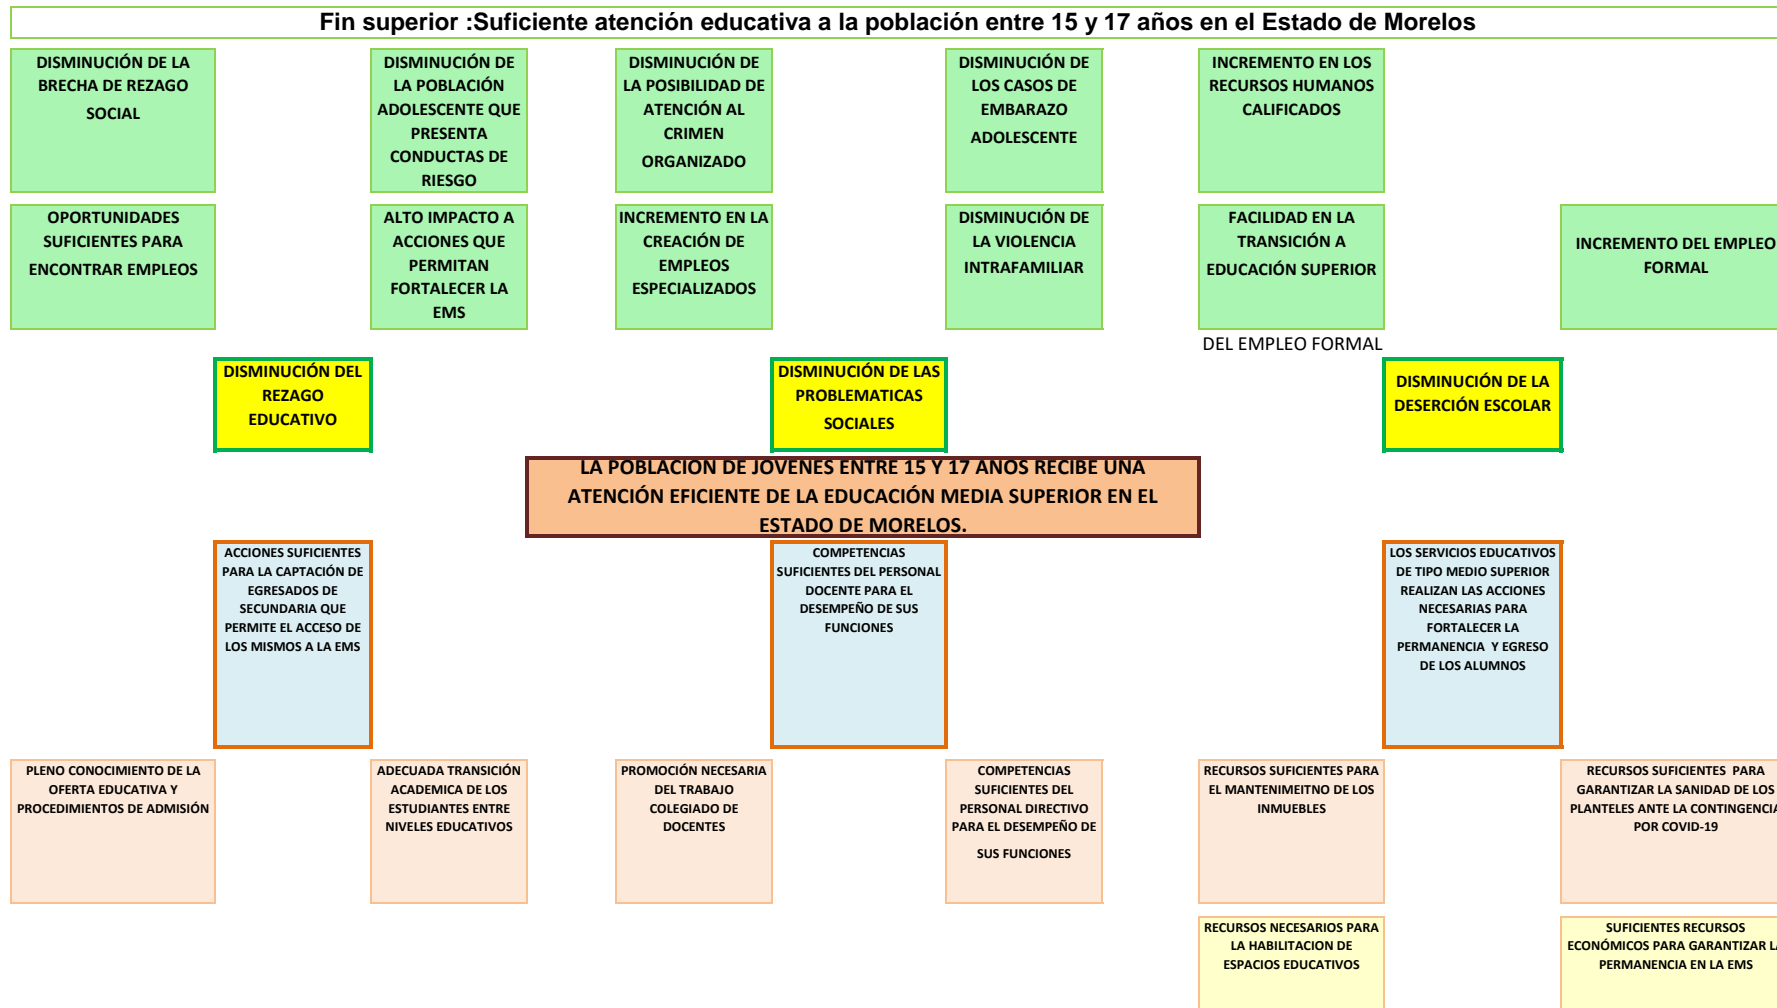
Fin superior :Suficiente atención educativa a la población entre 15 y 17 años en el Estado de Morelos

DISMINUCIÓN DE LA BRECHA DE REZAGO SOCIAL

DISMINUCIÓN DE LA POBLACIÓN ADOLESCENTE QUE PRESENTA CONDUCTAS DE RIESGO

DISMINUCIÓN DE LA POSIBILIDAD DE ATENCIÓN AL CRIMEN ORGANIZADO

DISMINUCIÓN DE LOS CASOS DE EMBARAZO ADOLESCENTE

INCREMENTO EN LOS RECURSOS HUMANOS CALIFICADOS

OPORTUNIDADES SUFICIENTES PARA ENCONTRAR EMPLEOS

ALTO IMPACTO A ACCIONES QUE PERMITAN FORTALECER LA EMS

INCREMENTO EN LA CREACIÓN DE EMPLEOS ESPECIALIZADOS

DISMINUCIÓN DE LA VIOLENCIA INTRAFAMILIAR

FACILIDAD EN LA TRANSICIÓN A EDUCACIÓN SUPERIOR

INCREMENTO DEL EMPLEO FORMAL

DEL EMPLEO FORMAL

DISMINUCIÓN DEL REZAGO EDUCATIVO

DISMINUCIÓN DE LAS PROBLEMATICAS SOCIALES

DISMINUCIÓN DE LA DESERCIÓN ESCOLAR

LA POBLACION DE JOVENES ENTRE 15 Y 17 AÑOS RECIBE UNA ATENCIÓN EFICIENTE DE LA EDUCACIÓN MEDIA SUPERIOR EN EL ESTADO DE MORELOS.

ACCIONES SUFICIENTES PARA LA CAPTACIÓN DE EGRESADOS DE SECUNDARIA QUE PERMITE EL ACCESO DE LOS MISMOS A LA EMS

COMPETENCIAS SUFICIENTES DEL PERSONAL DOCENTE PARA EL DESEMPEÑO DE SUS FUNCIONES

LOS SERVICIOS EDUCATIVOS DE TIPO MEDIO SUPERIOR REALIZAN LAS ACCIONES NECESARIAS PARA FORTALECER LA PERMANENCIA Y EGRESO DE LOS ALUMNOS

PLENO CONOCIMIENTO DE LA OFERTA EDUCATIVA Y PROCEDIMIENTOS DE ADMISIÓN

ADECUADA TRANSICIÓN ACADEMICA DE LOS ESTUDIANTES ENTRE NIVELES EDUCATIVOS

PROMOCIÓN NECESARIA DEL TRABAJO COLEGIADO DE DOCENTES

COMPETENCIAS SUFICIENTES DEL PERSONAL DIRECTIVO PARA EL DESEMPEÑO DE SUS FUNCIONES

RECURSOS SUFICIENTES PARA EL MANTENIMIEITNO DE LOS INMUEBLES

RECURSOS SUFICIENTES PARA GARANTIZAR LA SANIDAD DE LOS PLANTELES ANTE LA CONTINGENCIA POR COVID-19

RECURSOS NECESARIOS PARA LA HABILITACION DE ESPACIOS EDUCATIVOS

SUFICIENTES RECURSOS ECONÓMICOS PARA GARANTIZAR LA PERMANENCIA EN LA EMS